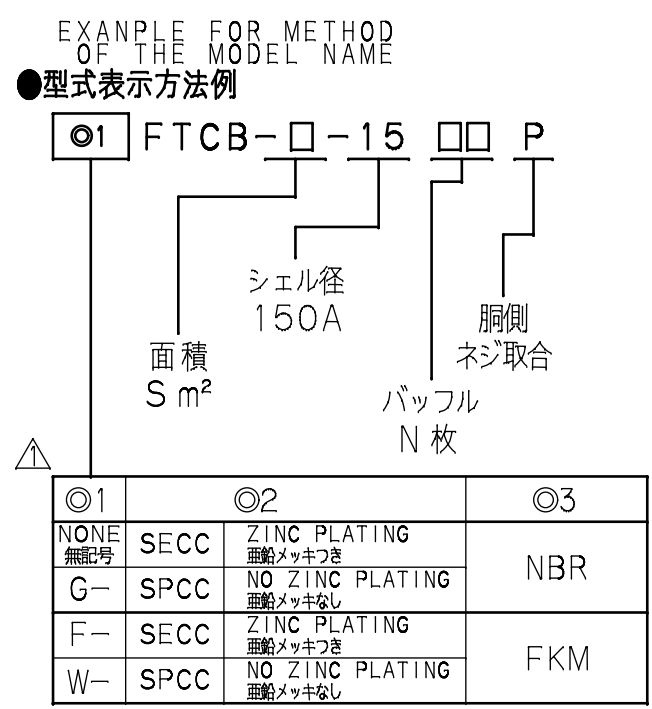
EXANPLE FOR METHOD OF THE MODEL NAME

●型式表示方法例

◎1 FTCB-□-15 □□ P

シェル径 150A

胴側 ネジ取合

面積 S m²

バッフル N 枚

| ◎1 | ◎2 | | ◎3 |
|---|---|---|---|
| NONE 無記号 | SECC | ZINC PLATING 亜鉛メッキつき | NBR |
| G- | SPCC | NO ZINC PLATING 亜鉛メッキなし | |
| F- | SECC | ZINC PLATING 亜鉛メッキつき | FKM |
| W- | SPCC | NO ZINC PLATING 亜鉛メッキなし | |